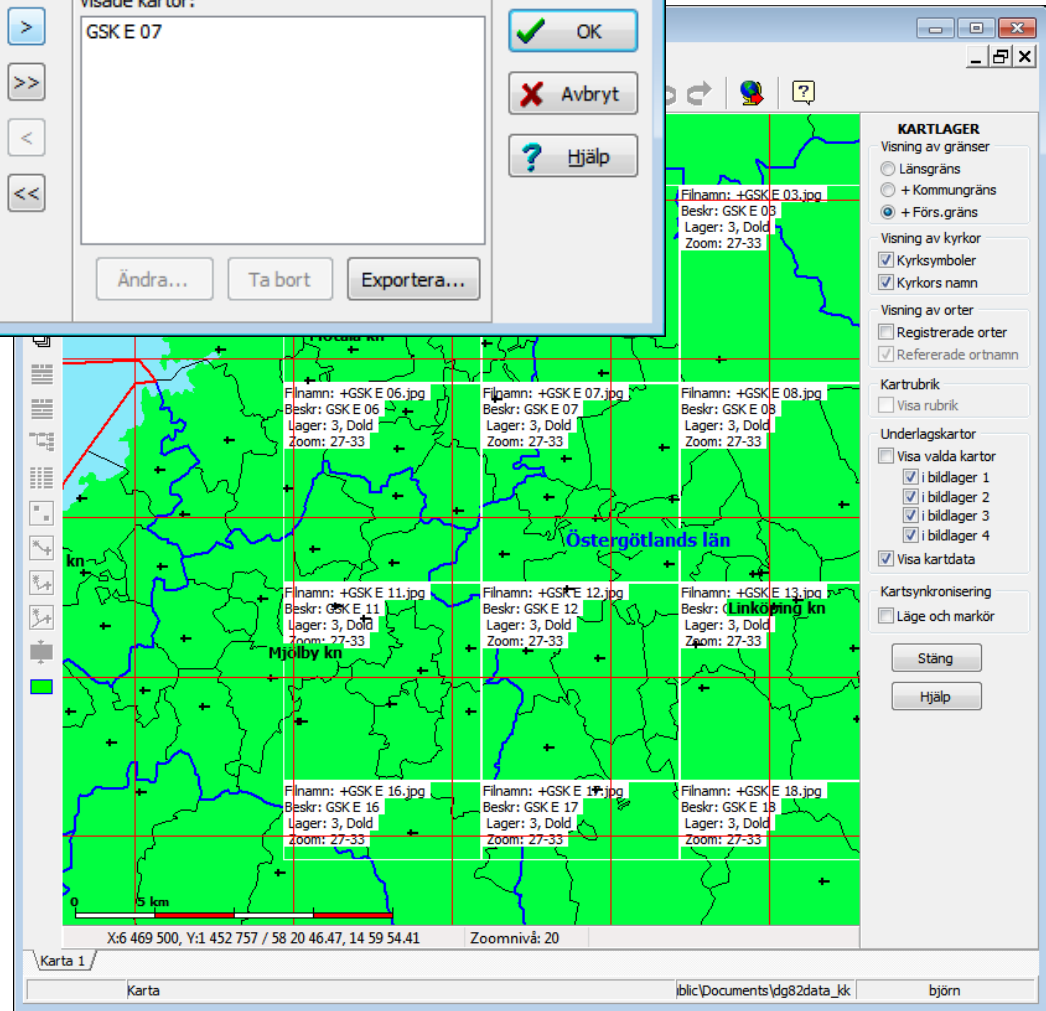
>

>>

<

<<

Visade kartor:

GSK E 07

Ändra...

Ta bort

Exportera...

OK

Avbryt

Hjälp

KARTLAGER

Visning av gränser

Länsgräns

+ Kommungräns

+ Förs.gräns

Visning av kyrkor

Kyrksymboler

Kyrkors namn

Visning av orter

Registrerade orter

Refererade ortnamn

Kartrubrik

Visa rubrik

Underlagskartor

Visa valda kartor

i bildlager 1

i bildlager 2

i bildlager 3

i bildlager 4

Visa kartdata

Kartsynkronisering

Läge och markör

Stäng

Hjälp

Filnamn: +GSK E 03.jpg
Beskr: GSK E 03
Lager: 3, Dold
Zoom: 27-33

Motala kn

Filnamn: +GSK E 06.jpg
Beskr: GSK E 06
Lager: 3, Dold
Zoom: 27-33

Filnamn: +GSK E 07.jpg
Beskr: GSK E 07
Lager: 3, Dold
Zoom: 27-33

Filnamn: +GSK E 08.jpg
Beskr: GSK E 08
Lager: 3, Dold
Zoom: 27-33

Östergötlands län

kn

Filnamn: +GSK E 11.jpg
Beskr: GSK E 11
Lager: 3, Dold
Zoom: 27-33

Filnamn: +GSK E 12.jpg
Beskr: GSK E 12
Lager: 3, Dold
Zoom: 27-33

Filnamn: +GSK E 13.jpg
Beskr: G
Lager: 3, Dold
Zoom: 27-33

Linköping kn

Mjölby kn

Filnamn: +GSK E 16.jpg
Beskr: GSK E 16
Lager: 3, Dold
Zoom: 27-33

Filnamn: +GSK E 17.jpg
Beskr: GSK E 17
Lager: 3, Dold
Zoom: 27-33

Filnamn: +GSK E 18.jpg
Beskr: GSK E 18
Lager: 3, Dold
Zoom: 27-33

0 5 km

X:6 469 500, Y:1 452 757 / 58 20 46.47, 14 59 54.41

Zoomnivå: 20

Karta 1

Karta

iblic\Documents\dg82data_kk

björn